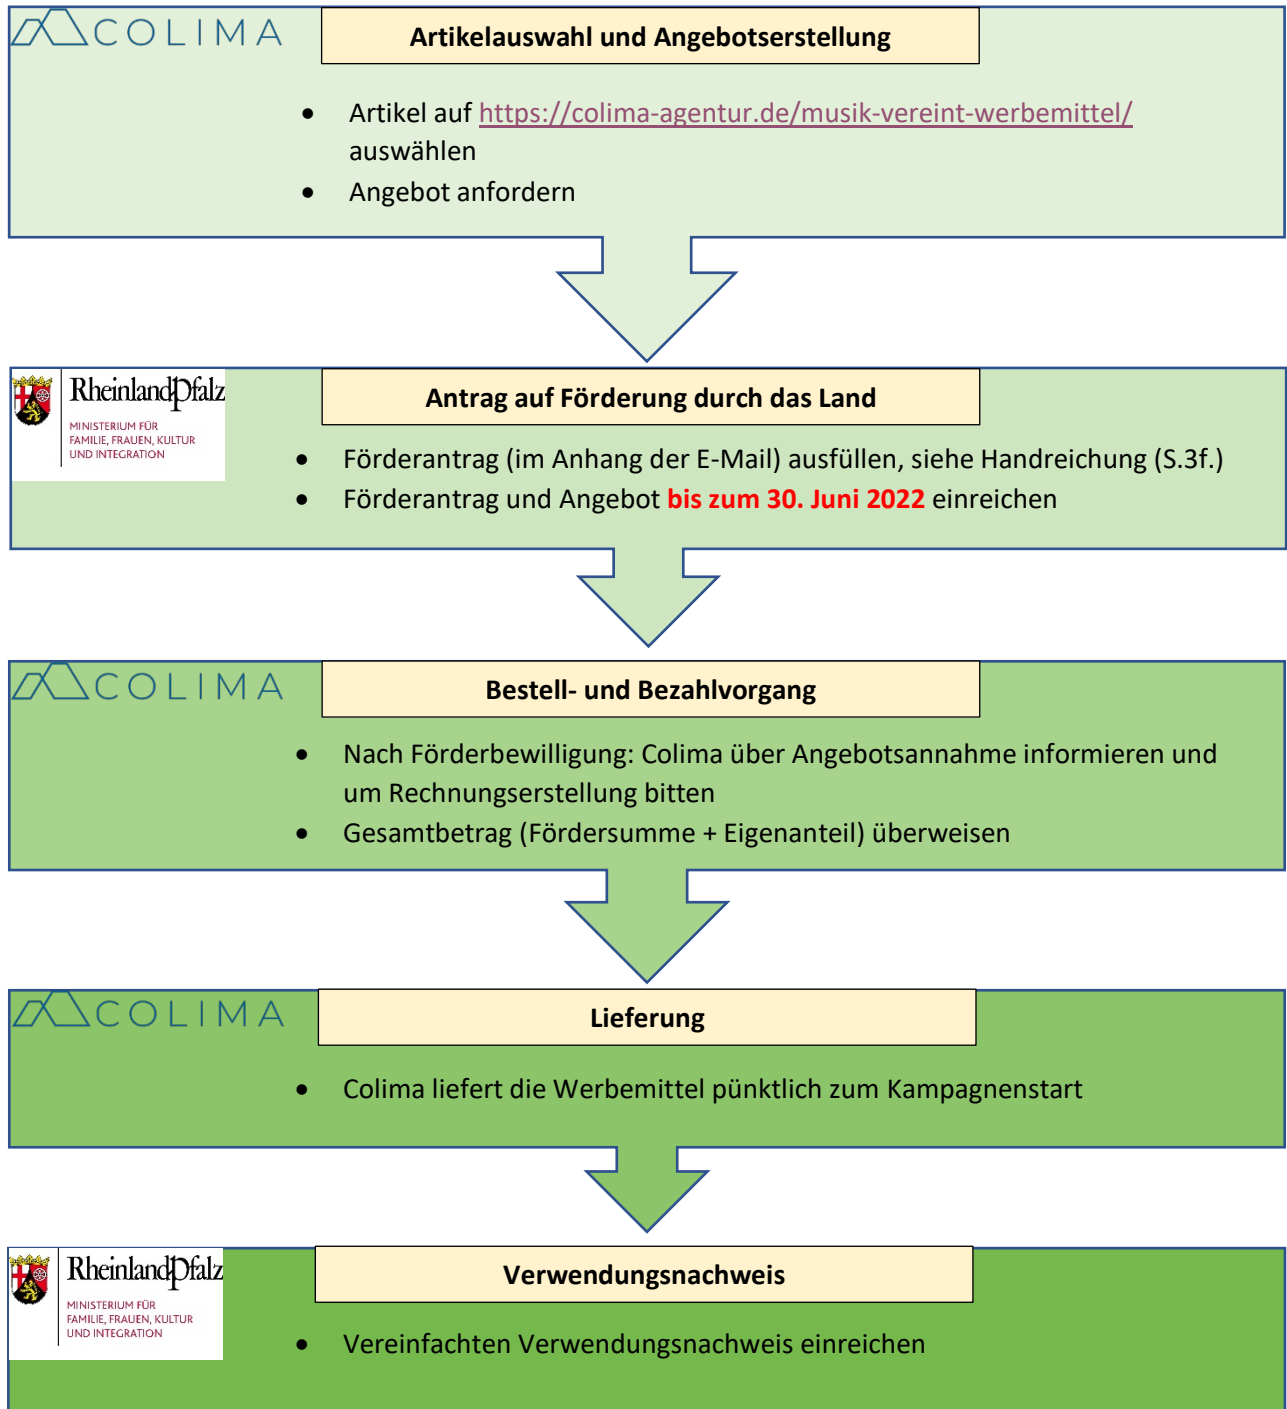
COLIMA

Artikelauswahl und Angebotserstellung

- Artikel auf https://colima-agentur.de/musik-vereint-werbemittel/ auswählen
- Angebot anfordern

RheinlandPfalz
MINISTERIUM FÜR FAMILIE, FRAUEN, KULTUR UND INTEGRATION

Antrag auf Förderung durch das Land

- Förderantrag (im Anhang der E-Mail) ausfüllen, siehe Handreichung (S.3f.)
- Förderantrag und Angebot bis zum 30. Juni 2022 einreichen

COLIMA

Bestell- und Bezahlvorgang

- Nach Förderbewilligung: Colima über Angebotsannahme informieren und um Rechnungserstellung bitten
- Gesamtbetrag (Fördersumme + Eigenanteil) überweisen

COLIMA

Lieferung

- Colima liefert die Werbemittel pünktlich zum Kampagnenstart

RheinlandPfalz
MINISTERIUM FÜR FAMILIE, FRAUEN, KULTUR UND INTEGRATION

Verwendungsnachweis

- Vereinfachten Verwendungsnachweis einreichen